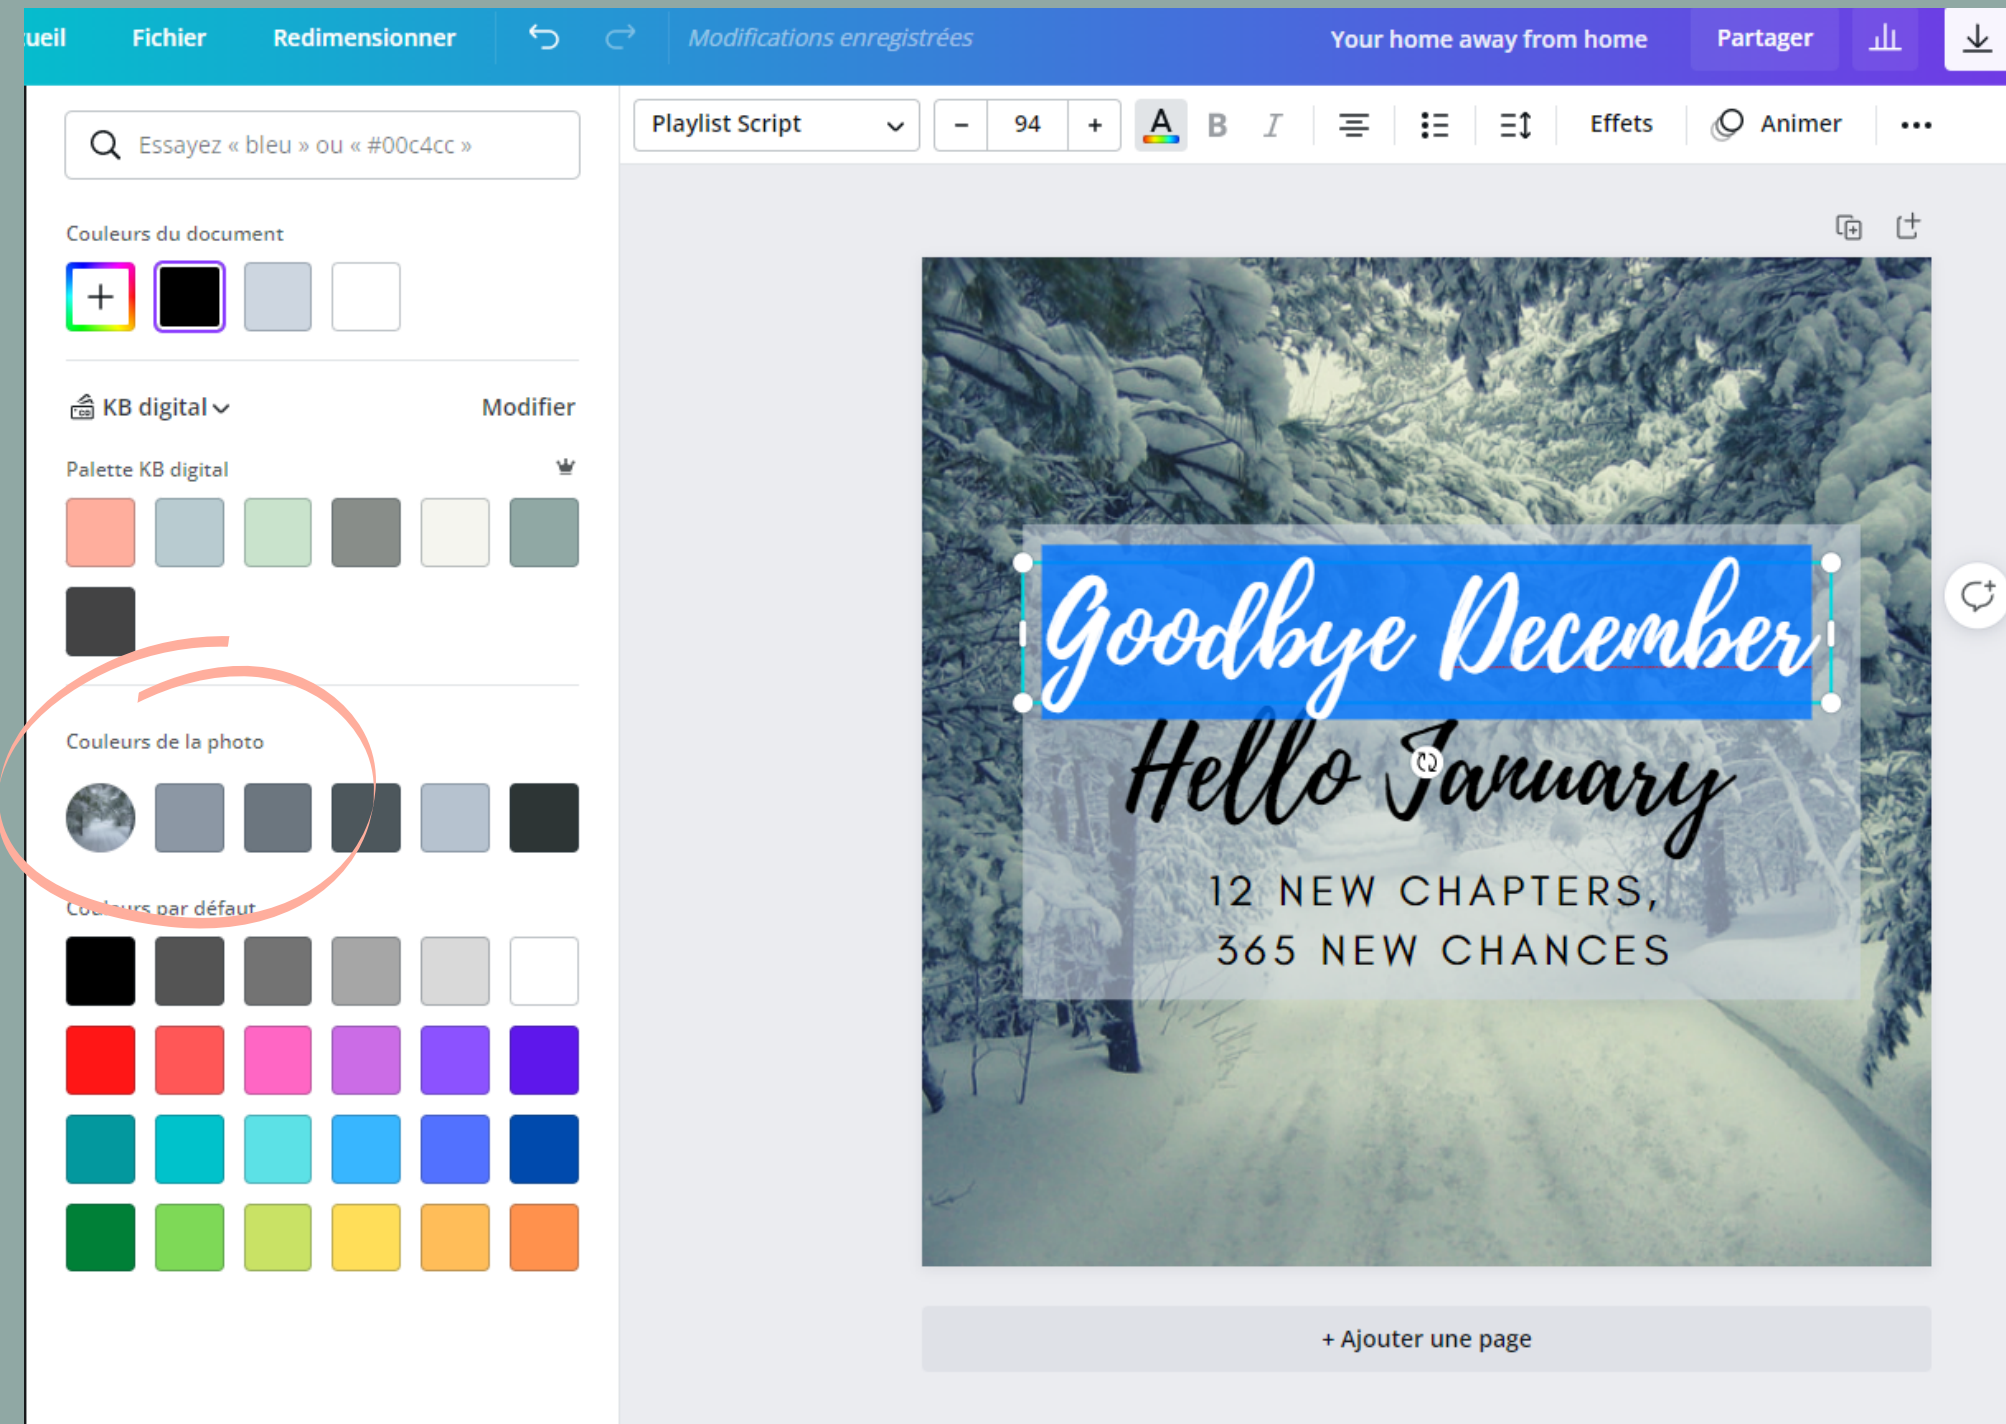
ueil Fichier Redimensionner Modifications enregistrées Your home away from home Partager

Essayez « bleu » ou « #00c4cc »

Playlist Script 94 B I Effets Animer •••

Couleurs du document

KB digital Modifier

Palette KB digital

Couleurs de la photo

Couleurs par défaut

Goodbye December
Hello January
12 NEW CHAPTERS,
365 NEW CHANCES

+ Ajouter une page